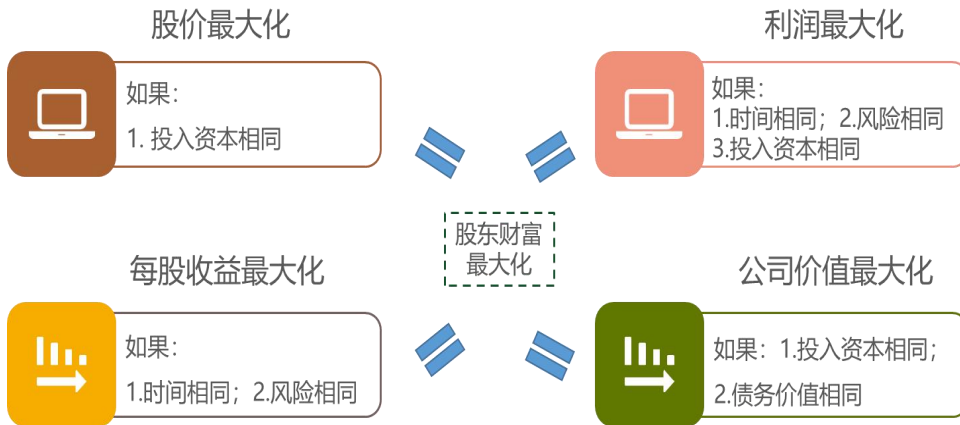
股价最大化

如果：

1. 投入资本相同

利润最大化

如果：

1.时间相同；2.风险相同

3.投入资本相同

股东财富最大化

每股收益最大化

如果：

1.时间相同；2.风险相同

公司价值最大化

如果：1.投入资本相同；

2.债务价值相同